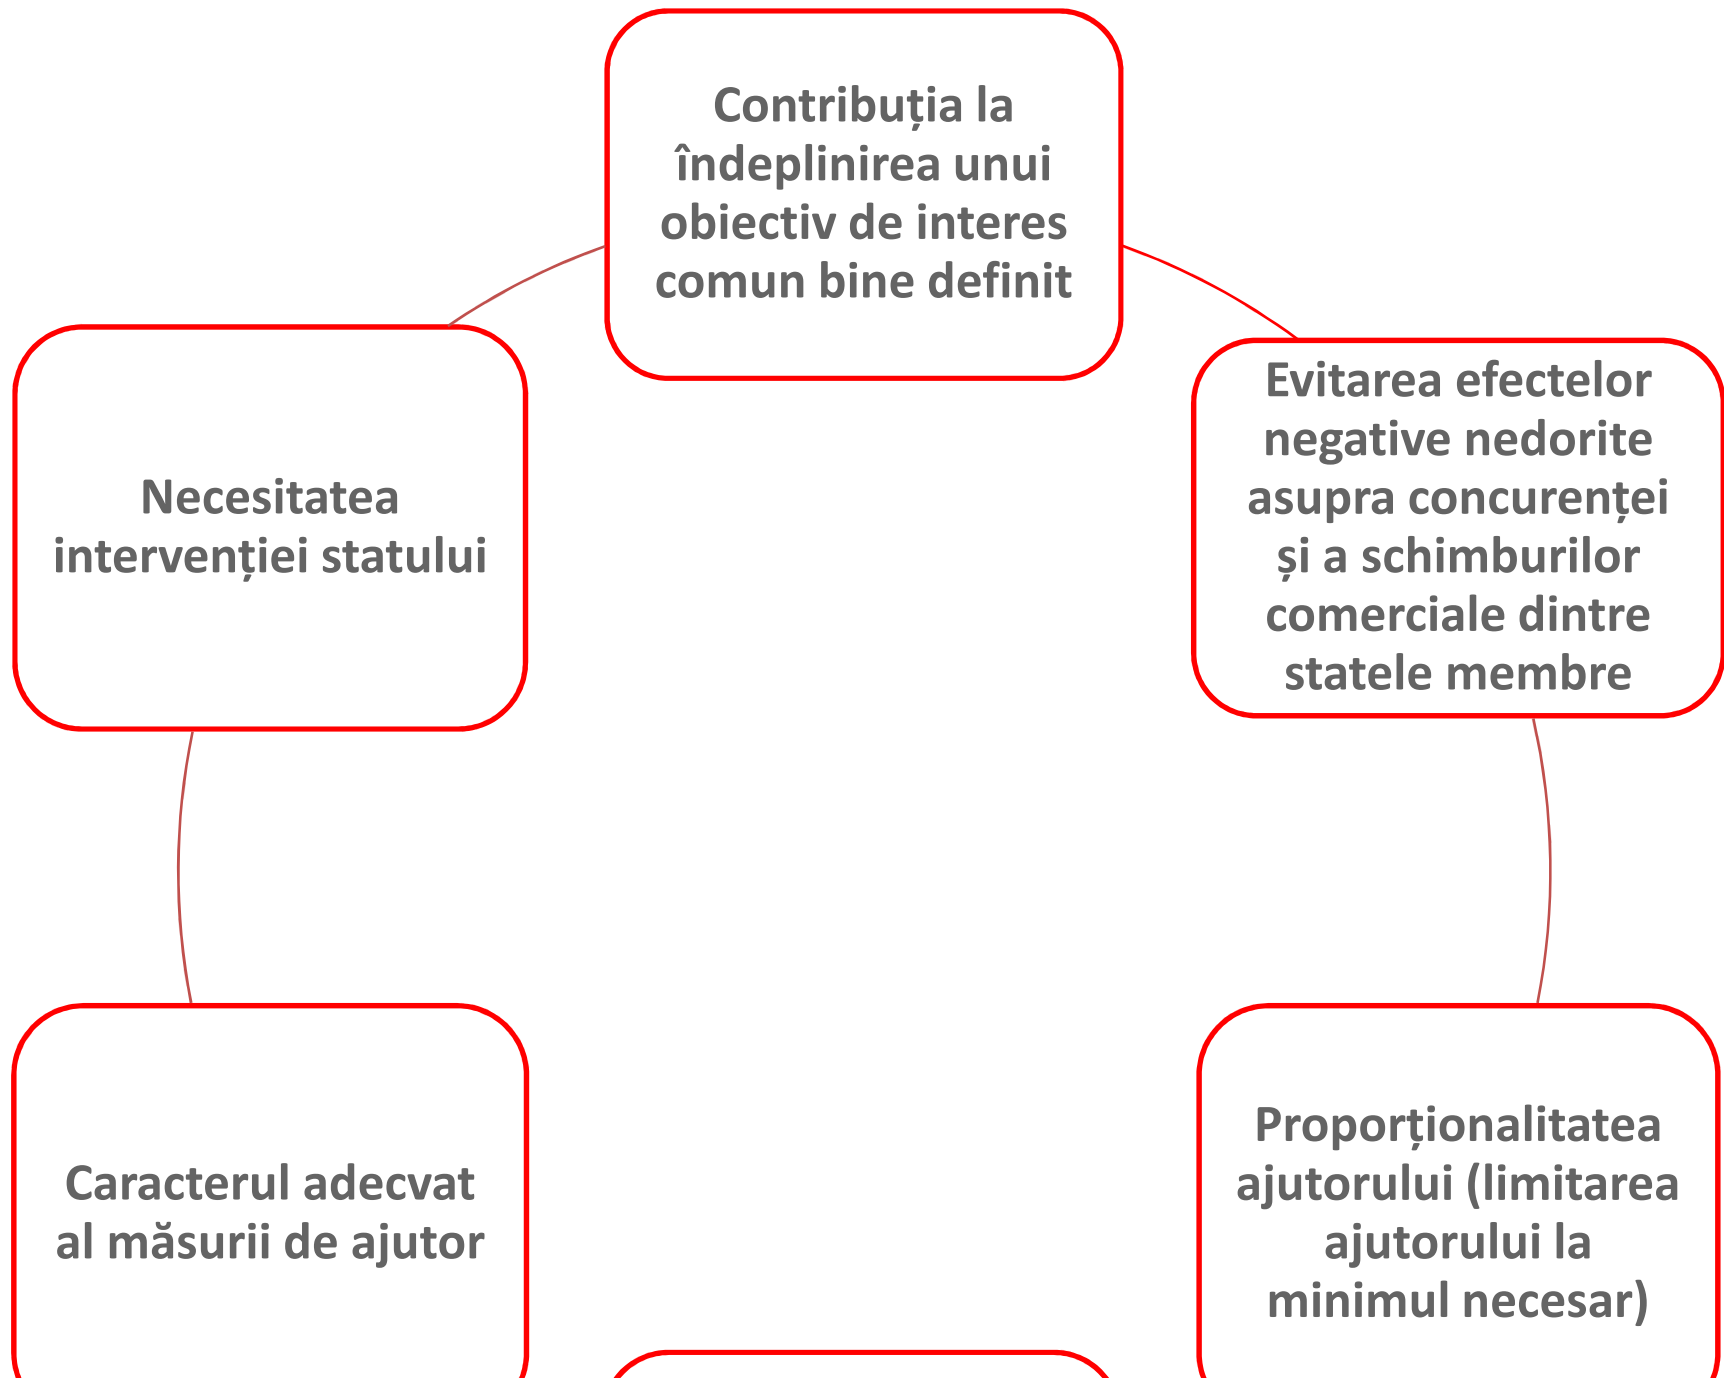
Contribuția la îndeplinirea unui obiectiv de interes comun bine definit

Evitarea efectelor negative nedorite asupra concurenței și a schimburilor comerciale dintre statele membre

Proporționalitatea ajutorului (limitarea ajutorului la minimul necesar)

Caracterul adecvat al măsurii de ajutor

Necesitatea intervenției statului